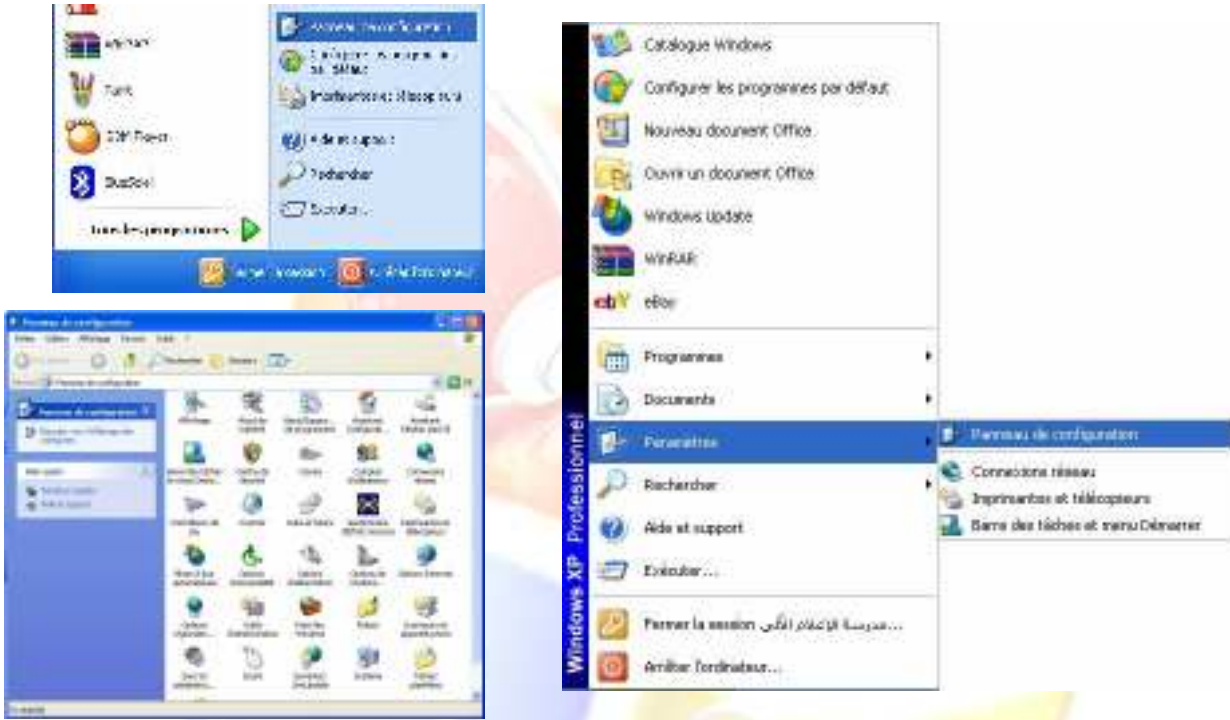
WinRAR
Tux
DIVX Player
BlueSoleil
Tous les programmes
Panneau de configuration
Configurer les programmes par défaut
Imprimantes et télécopieurs
Aide et support
Rechercher
Exécuter...
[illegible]
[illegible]

Panneau de configuration
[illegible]
Panneau de configuration

Catalogue Windows
Configurer les programmes par défaut
Nouveau document Office
Ouvrir un document Office
Windows Update
WinRAR
eBay
Programmes
Documents
Paramètres
Rechercher
Aide et support
Exécuter...
Fermer la session مدرسة الإعلام الآلي...
Arrêter l'ordinateur...
Windows XP Professionnel

Panneau de configuration
Connexions réseau
Imprimantes et télécopieurs
Barre des tâches et menu Démarrer